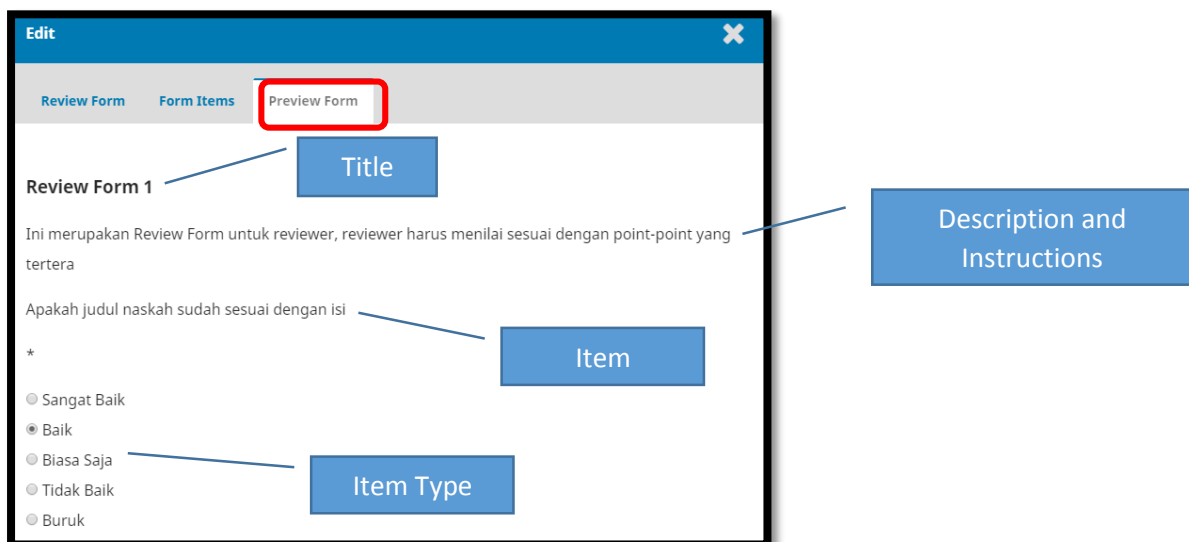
Edit

Review Form
Form Items
Preview Form

Title

Review Form 1

Description and Instructions

Ini merupakan Review Form untuk reviewer, reviewer harus menilai sesuai dengan point-point yang tertera

Apakah judul naskah sudah sesuai dengan isi

Item

*

Sangat Baik
Baik
Biasa Saja
Tidak Baik
Buruk

Item Type